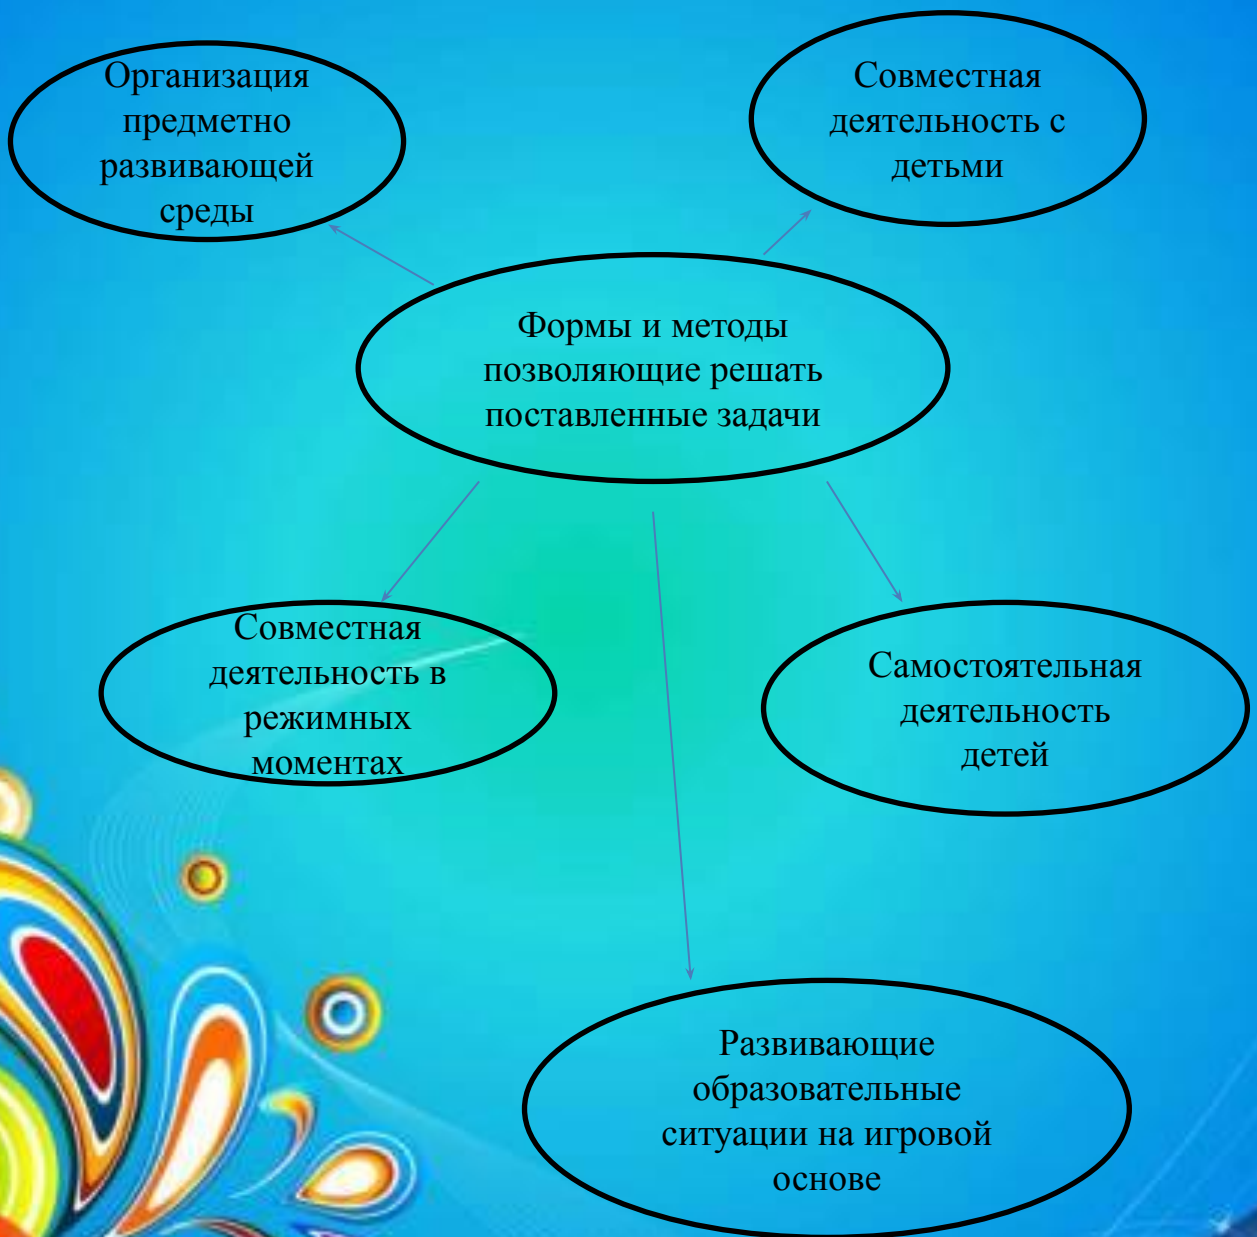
Организация предметно развивающей среды

Совместная деятельность с детьми

Формы и методы позволяющие решать поставленные задачи

Совместная деятельность в режимных моментах

Самостоятельная деятельность детей

Развивающие образовательные ситуации на игровой основе